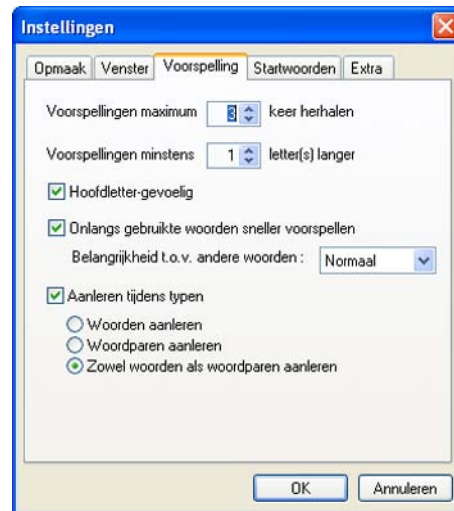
Instellingen

Opmaak | Venster | Voorspelling | Startwoorden | Extra

Voorspellingen maximum 3 keer herhalen

Voorspellingen minstens 1 letter(s) langer

Hoofdletter-gevoelig

Onlangs gebruikte woorden sneller voorspellen

Belangrijkheid t.o.v. andere woorden : Normaal

Aanleren tijdens typen

Woorden aanleren

Woordparen aanleren

Zowel woorden als woordparen aanleren

OK Annuleren